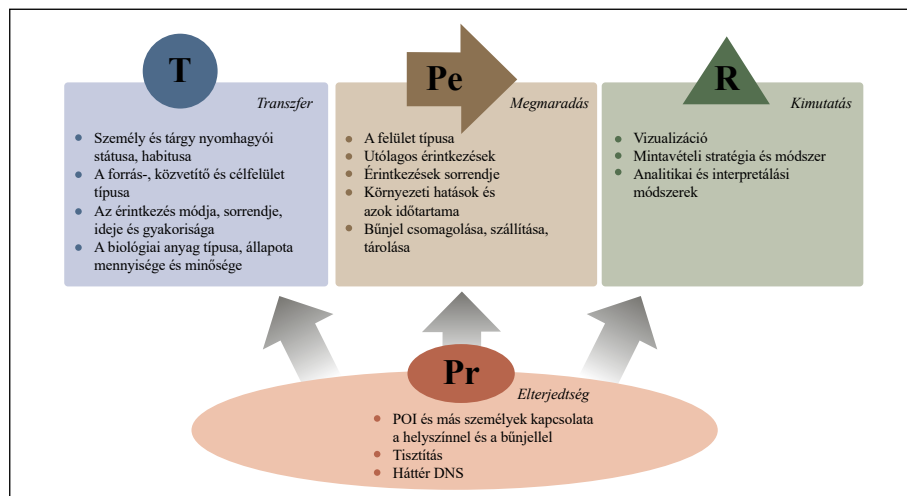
T

Transzfer

- Személy és tárgy nyomhagyói státusa, habitusa
- A forrás-, közvetítő és célfelület típusa
- Az érintkezés módja, sorrendje, ideje és gyakorisága
- A biológiai anyag típusa, állapota mennyisége és minősége

Pe

Megmaradás

- A felület típusa
- Utólagos érintkezések
- Érintkezések sorrendje
- Környezeti hatások és azok időtartama
- Bűnjel csomagolása, szállítása, tárolása

R

Kimutatás

- Vizualizáció
- Mintavételi stratégia és módszer
- Analitikai és interpretálási módszerek

Pr

Elterjedtség

- POI és más személyek kapcsolata a helyszínnel és a bűnjellel
- Tisztítás
- Háttér DNS